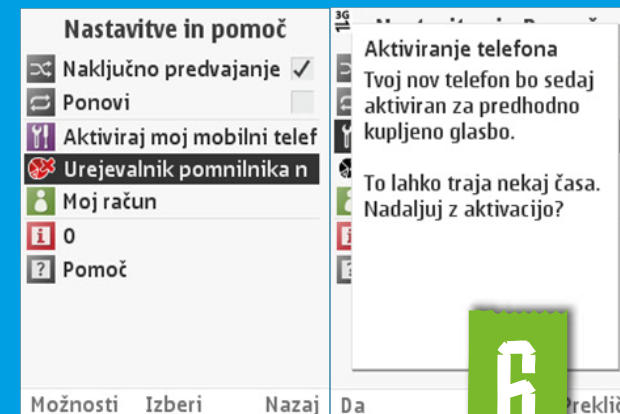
Nastavitve in pomoč

Naključno predvajanje ✓

Ponovi

Aktiviraj moj mobilni telef

Urejevalnik pomnilnika n

Moj račun

O

Pomoč

Možnosti Izberi Nazaj

3G

Aktiviranje telefona

Tvoj nov telefon bo sedaj aktiviran za predhodno kupljeno glasbo.

To lahko traja nekaj časa. Nadaljuj z aktivacijo?

Da

6

Prekli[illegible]